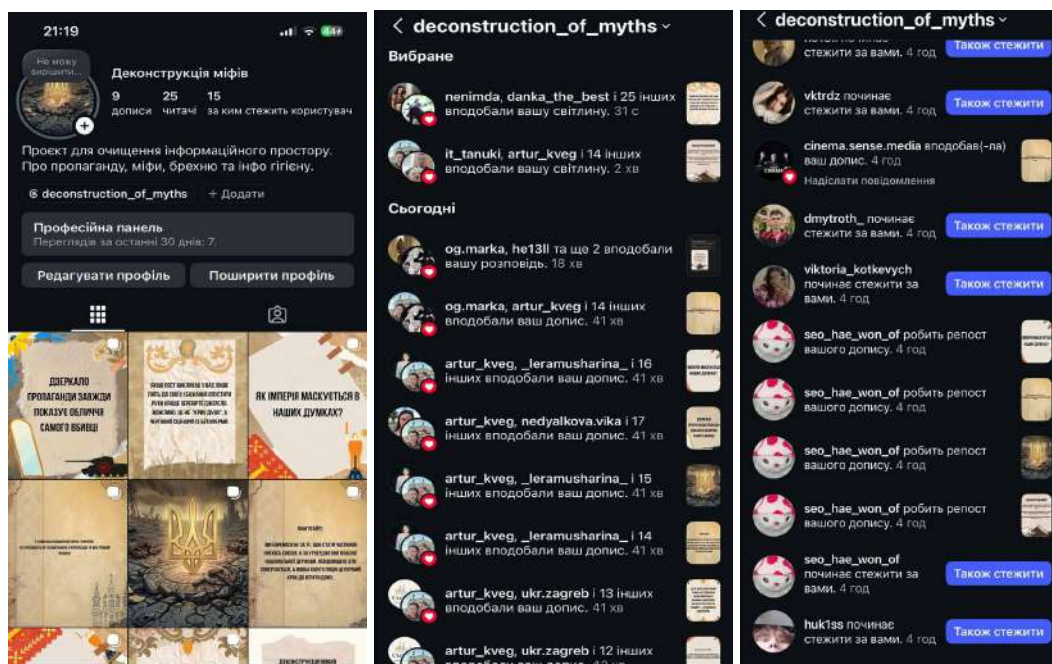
21:19

Не можу вирішити...

Деконструкція міфів

9 дописи
25 читачі
15 за ким стежить користувач

Проєкт для очищення інформаційного простору. Про пропаганду, міфи, брехню та інфо гігієну.

deconstruction_of_myths + Додати

Професійна панель
Переглядів за останні 30 днів: 7.

Редагувати профіль
Поширити профіль

ДЗЕРКАЛО ПРОПАГАНДИ ЗАВЖДИ ПОКАЗУЄ ОБЛИЧЧЯ САМОГО ВБИВЦІ

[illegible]

ЯК ІМПЕРІЯ МАСКУЄТЬСЯ В НАШИХ ДУМКАХ?

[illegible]

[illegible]

< deconstruction_of_myths

Вибране

nenimda, danka_the_best і 25 інших вподобали вашу світлину. 31 с

it_tanuki, artur_kveg і 14 інших вподобали вашу світлину. 2 хв

Сьогодні

og.marka, he13ll та ще 2 вподобали вашу розповідь. 18 хв

og.marka, artur_kveg і 14 інших вподобали ваш допис. 41 хв

artur_kveg, _leramusharina_ і 16 інших вподобали ваш допис. 41 хв

artur_kveg, nedyalkova.vika і 17 інших вподобали ваш допис. 41 хв

artur_kveg, _leramusharina_ і 15 інших вподобали ваш допис. 41 хв

artur_kveg, _leramusharina_ і 14 інших вподобали ваш допис. 41 хв

artur_kveg, ukr.zagreb і 13 інших вподобали ваш допис. 41 хв

artur_kveg, ukr.zagreb і 12 інших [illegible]

< deconstruction_of_myths

стежити за вами. 4 год Також стежити

vktrdz починає стежити за вами. 4 год Також стежити

cinema.sense.media вподобав(-ла) ваш допис. 4 год
Надіслати повідомлення

dmytroth_ починає стежити за вами. 4 год Також стежити

viktoria_kotkevych починає стежити за вами. 4 год Також стежити

seo_hae_won_of робить репост вашого допису. 4 год

seo_hae_won_of робить репост вашого допису. 4 год

seo_hae_won_of робить репост вашого допису. 4 год

seo_hae_won_of робить репост вашого допису. 4 год

seo_hae_won_of починає стежити за вами. 4 год Також стежити

huk1ss починає стежити за вами. 4 год Також стежити